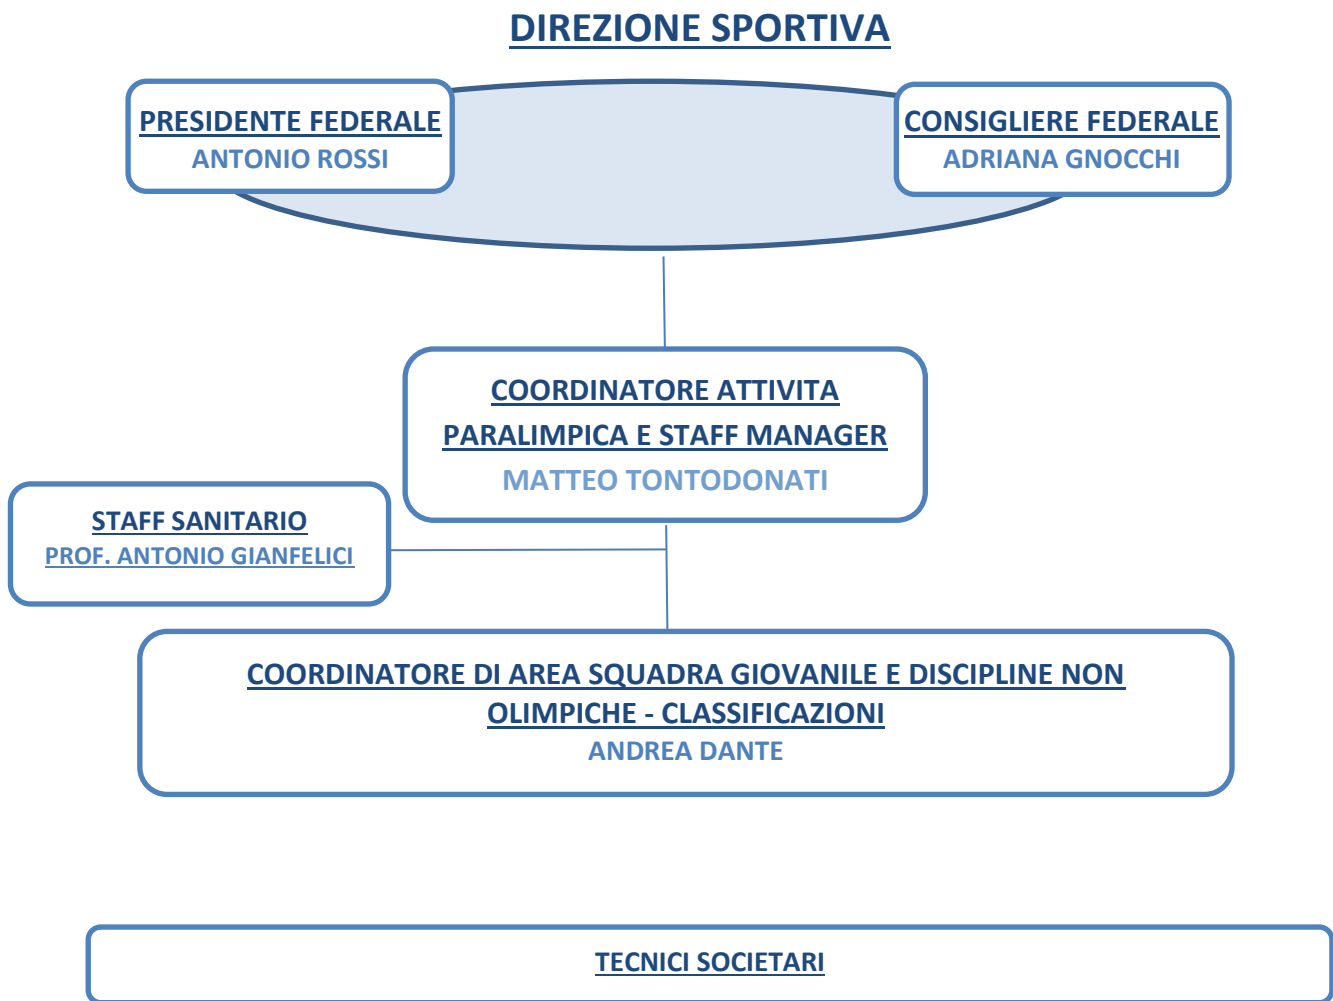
DIREZIONE SPORTIVA

PRESIDENTE FEDERALE
ANTONIO ROSSI

CONSIGLIERE FEDERALE
ADRIANA GNOCCHI

COORDINATORE ATTIVITA PARALIMPICA E STAFF MANAGER
MATTEO TONTODONATI

STAFF SANITARIO
PROF. ANTONIO GIANFELICI

COORDINATORE DI AREA SQUADRA GIOVANILE E DISCIPLINE NON OLIMPICHE - CLASSIFICAZIONI
ANDREA DANTE

TECNICI SOCIETARI